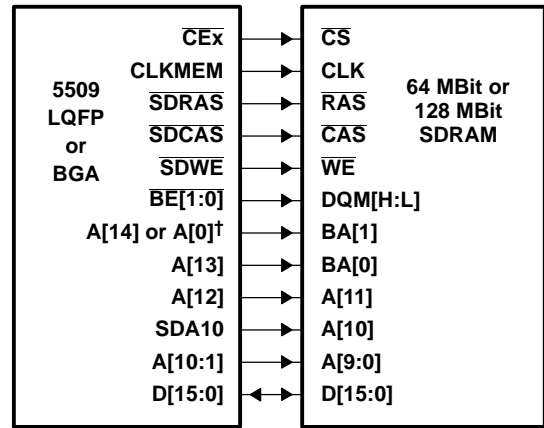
5509
LQFP
or
BGA

$\overline{\text{CEx}}$
CLKMEM
$\overline{\text{SDRAS}}$
$\overline{\text{SDCAS}}$
$\overline{\text{SDWE}}$
$\overline{\text{BE}}$[1:0]
A[14] or A[0]$^{\dagger}$
A[13]
A[12]
SDA10
A[10:1]
D[15:0]

$\overline{\text{CS}}$
CLK
$\overline{\text{RAS}}$
$\overline{\text{CAS}}$
$\overline{\text{WE}}$
DQM[H:L]
BA[1]
BA[0]
A[11]
A[10]
A[9:0]
D[15:0]

64 MBit or
128 MBit
SDRAM